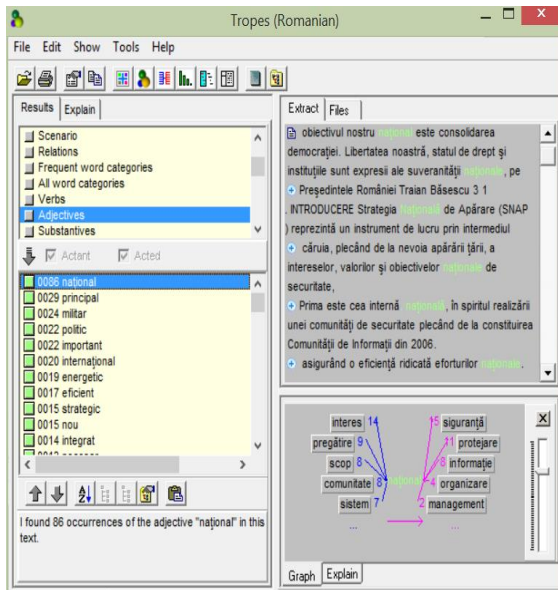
Tropes (Romanian)

File Edit Show Tools Help

Results Explain

Scenario
Relations
Frequent word categories
All word categories
Verbs
Adjectives
Substantives

Actant Acted

0086 național
0029 principal
0024 militar
0022 politic
0022 important
0020 internațional
0019 energetic
0017 eficient
0015 strategic
0015 nou
0014 integrat

I found 86 occurrences of the adjective "național" in this text.

Extract Files

obiectivul nostru național este consolidarea democrației. Libertatea noastră, statul de drept și instituțiile sunt expresii ale suveranității naționale, pe
Președintele României Traian Băsescu 3 1
. INTRODUCERE Strategia națională de Apărare (SNAP ) reprezintă un instrument de lucru prin intermediul
căruia, plecând de la nevoia apărării țării, a intereselor, valorilor și obiectivelor naționale de securitate,
Prima este cea internă națională, în spiritul realizării unei comunități de securitate plecând de la constituirea Comunității de Informații din 2006.
asigurând o eficiență ridicată eforturilor naționale.

interes 14
pregătire 9
scop 8
comunitate 8
sistem 7
național
15 siguranță
11 protejare
8 informație
4 organizare
2 management
...
...

Graph Explain